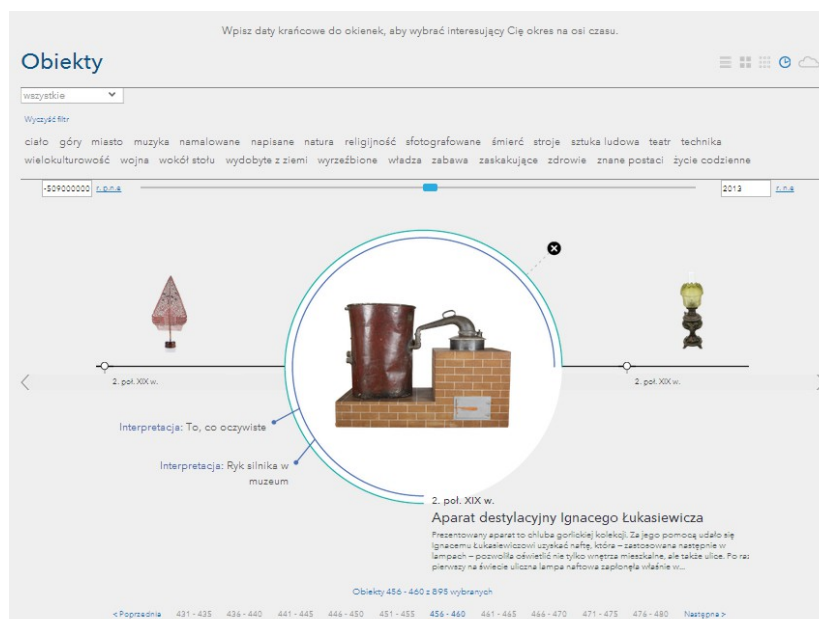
Wpisz daty krańcowe do okienek, aby wybrać interesujący Cię okres na osi czasu.

Obiekty

wszystkie

Wyczyść filtr

ciało góry miasto muzyka namalowane napisane natura religijność sfotografowane śmierć stroje sztuka ludowa teatr technika wielokulturowość wojna wokół stołu wydobyte z ziemi wyrzeźbione władza zabawa zaskakujące zdrowie znane postaci życie codzienne

-509000000 r.p.n.e

2013 r.n.e

2. poł. XIX w.

2. poł. XIX w.

Interpretacja: To, co oczywiste

Interpretacja: Ryk silnika w muzeum

2. poł. XIX w.

Aparat destylacyjny Ignacego Łukasiewicza

Prezentowany aparat to chluba gorlickiej kolekcji. Za jego pomocą udało się Ignacemu Łukasiewiczowi uzyskać naftę, która – zastosowana następnie w lampach – pozwoliła oświetlić nie tylko wnętrza mieszkalne, ale także ulice. Po raz pierwszy na świecie uliczna lampa naftowa zapłonęła właśnie w...

Obiekty 456 - 460 z 895 wybranych

<Poprzednia 431 - 435 436 - 440 441 - 445 446 - 450 451 - 455 456 - 460 461 - 465 466 - 470 471 - 475 476 - 480 Następna >